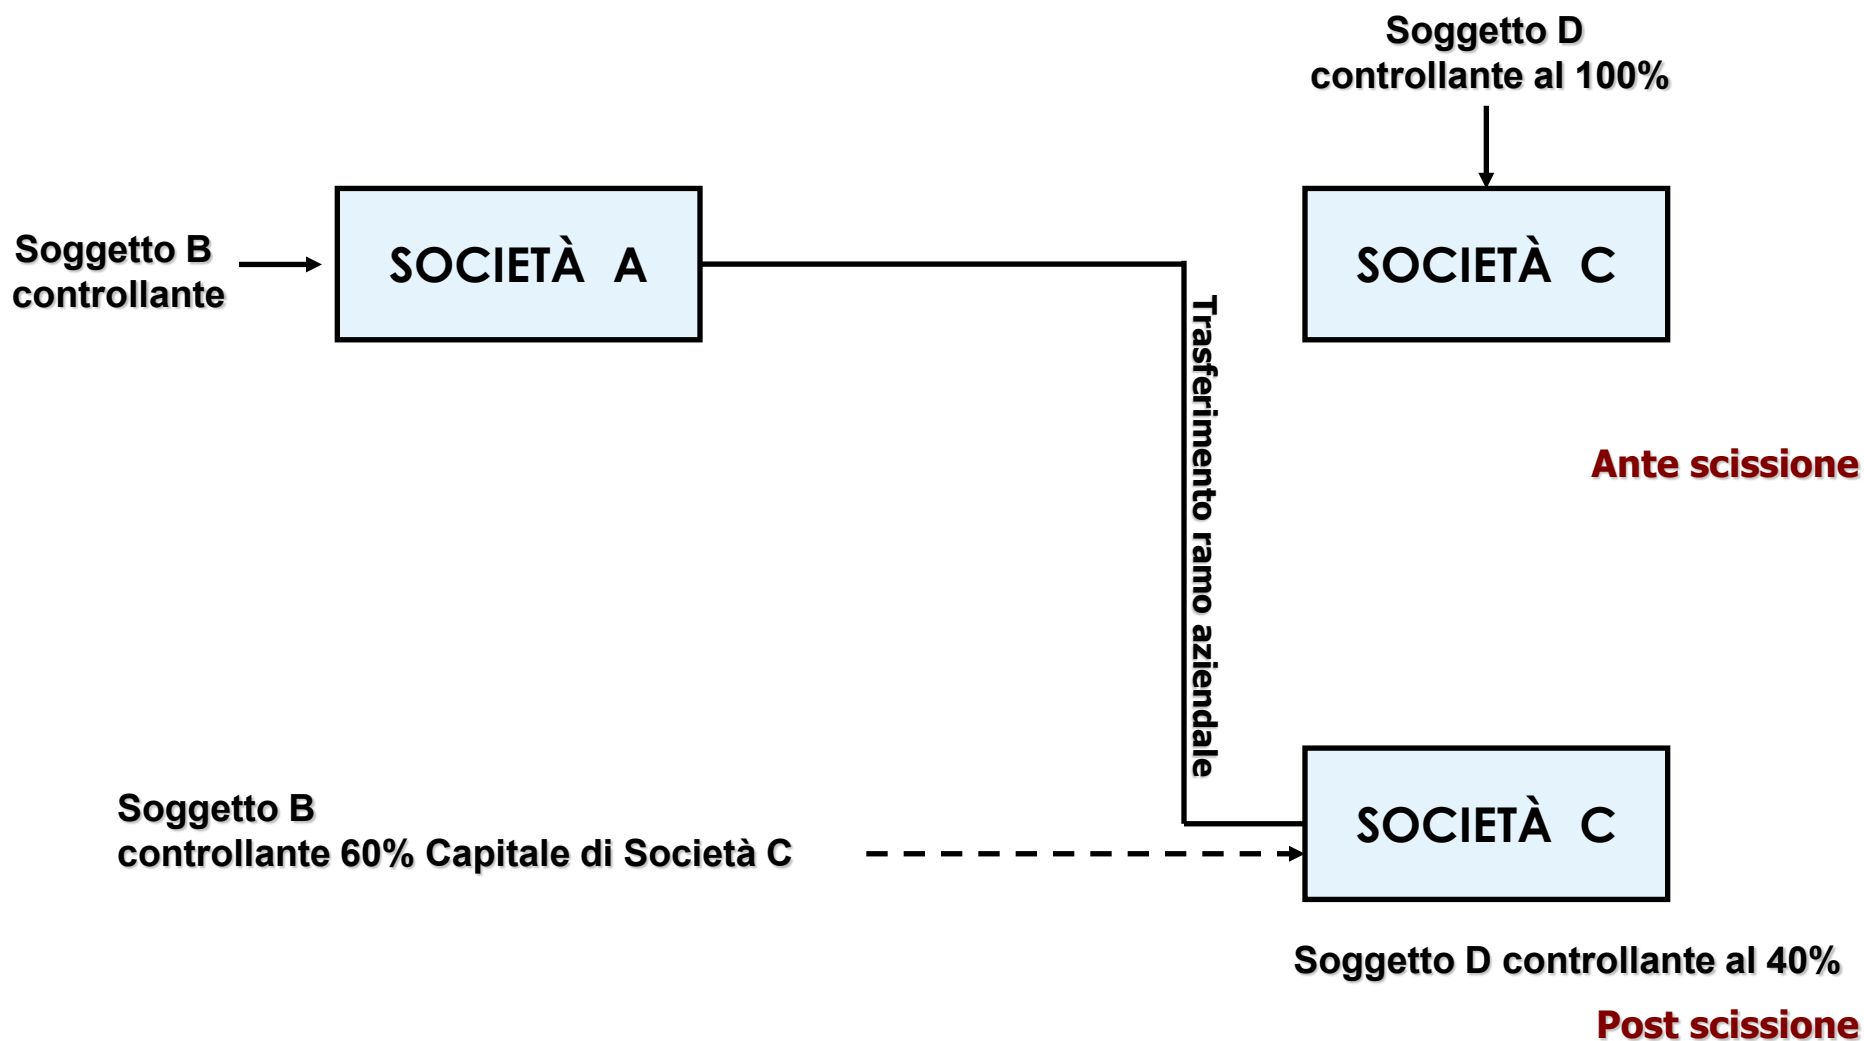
Soggetto D
controllante al 100%

Soggetto B
controllante

SOCIETÀ A

SOCIETÀ C

Trasferimento ramo aziendale

Ante scissione

Soggetto B
controllante 60% Capitale di Società C

SOCIETÀ C

Soggetto D controllante al 40%

Post scissione